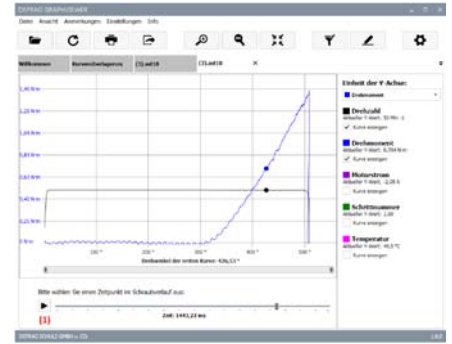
DATRAG GRAPHVIEWER

Datei Ansicht Anmerkungen Einstellungen Info

Willkommen | Kurvenverlaufgrenzen | [1].wd10 | [2].wd10 ×

1,40 N·m
1,20 N·m
1,00 N·m
0,80 N·m
0,60 N·m
0,40 N·m
0,20 N·m
0 N·m

100 °
200 °
300 °
400 °
500 °

Drehwinkel der ersten Kurve: 426,53 °

Einheit der Y-Achse:
Drehmoment

Drehzahl
Aktueller Y-Wert: 30 Min -1
Kurve anzeigen

Drehmoment
Aktueller Y-Wert: 0,709 N·m
Kurve anzeigen

Motorstrom
Aktueller Y-Wert: -2,28 A
Kurve anzeigen

Schrittnummer
Aktueller Y-Wert: 1,00
Kurve anzeigen

Temperatur
Aktueller Y-Wert: 40,0 °C
Kurve anzeigen

Bitte wählen Sie einen Zeitpunkt im Schraubverlauf aus:

(1)

Zeit: 1441,22 ms

DATRAG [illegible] GMBH + CO.